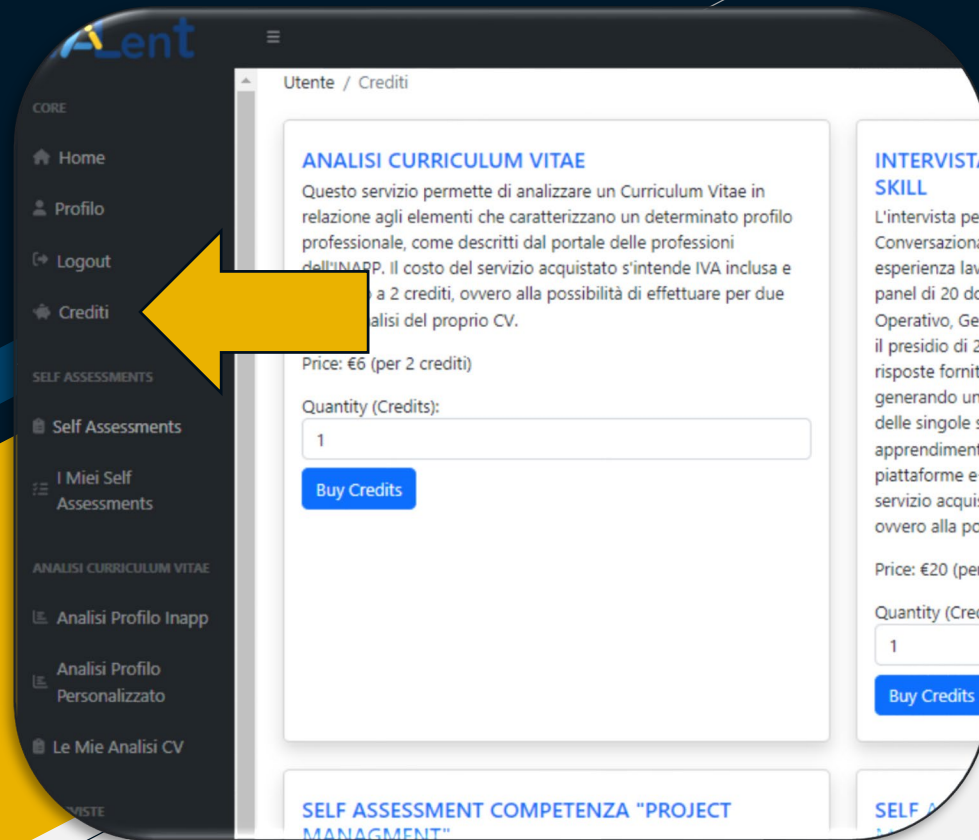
Alent

CORE

Home

Profilo

Logout

Crediti

SELF ASSESSMENTS

Self Assessments

I Miei Self Assessments

ANALISI CURRICULUM VITAE

Analisi Profilo Inapp

Analisi Profilo Personalizzato

Le Mie Analisi CV

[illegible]VISTE

Utente / Crediti

ANALISI CURRICULUM VITAE

Questo servizio permette di analizzare un Curriculum Vitae in relazione agli elementi che caratterizzano un determinato profilo professionale, come descritti dal portale delle professioni dell'INAPP. Il costo del servizio acquistato s'intende IVA inclusa e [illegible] a 2 crediti, ovvero alla possibilità di effettuare per due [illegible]alisi del proprio CV.

Price: €6 (per 2 crediti)

Quantity (Credits):

1

Buy Credits

INTERVIST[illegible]
SKILL

L'intervista pe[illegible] Conversaziona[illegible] esperienza lav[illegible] panel di 20 do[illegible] Operativo, Ge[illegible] il presidio di 2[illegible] risposte fornit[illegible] generando un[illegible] delle singole s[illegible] apprendiment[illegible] piattaforme e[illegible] servizio acqui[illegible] ovvero alla po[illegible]

Price: €20 (pe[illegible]

Quantity (Cre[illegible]

1

Buy Credits

SELF ASSESSMENT COMPETENZA "PROJECT MANAGMENT"

SELF A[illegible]